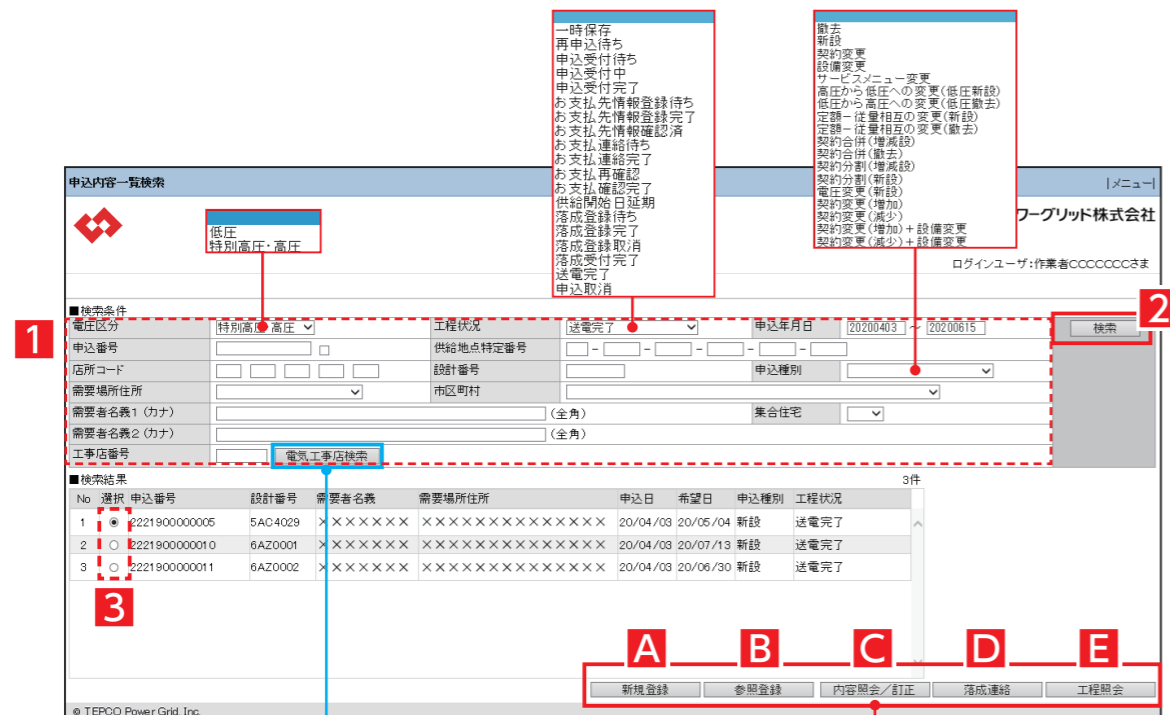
一時保存
再申込待ち
申込受付待ち
申込受付中
申込受付完了
お支払先情報登録待ち
お支払先情報登録完了
お支払先情報確認済
お支払連絡待ち
お支払連絡完了
お支払再確認
お支払確認完了
供給開始日延期
落成登録待ち
落成登録完了
落成登録取消
落成受付完了
送電完了
申込取消

撤去
新設
契約変更
設備変更
サービスメニュー変更
高圧から低圧への変更(低圧新設)
低圧から高圧への変更(低圧撤去)
定額ー従量相互の変更(新設)
定額ー従量相互の変更(撤去)
契約合併(増減設)
契約合併(撤去)
契約分割(増減設)
契約分割(新設)
電圧変更(新設)
契約変更(増加)
契約変更(減少)
契約変更(増加)+設備変更
契約変更(減少)+設備変更

申込内容一覧検索
|メニュー|

低圧
特別高圧・高圧

ワーグリッド株式会社

ログインユーザ:作業者CCCCCCCさま

■検索条件

1

2

| 電圧区分 | 特別高圧・高圧 | 工程状況 | 送電完了 | 申込年月日 | 20200403 ~ 20200615 |
|---|---|---|---|---|---|
| 申込番号 | | 供給地点特定番号 | - - - - - | | |
| 店所コード | | 設計番号 | | 申込種別 | |
| 需要場所住所 | | 市区町村 | | | |
| 需要者名義1(カナ) | (全角) | | | 集合住宅 | |
| 需要者名義2(カナ) | (全角) | | | | |
| 工事店番号 | 電気工事店検索 | | | | |

検索

■検索結果
3件

| No | 選択 | 申込番号 | 設計番号 | 需要者名義 | 需要場所住所 | 申込日 | 希望日 | 申込種別 | 工程状況 |
|---|---|---|---|---|---|---|---|---|---|
| 1 | ◉ | 2221900000005 | 5AC4029 | ×××××× | ×××××××××××××× | 20/04/03 | 20/05/04 | 新設 | 送電完了 |
| 2 | ○ | 2221900000010 | 6AZ0001 | ×××××× | ×××××××××××××× | 20/04/03 | 20/07/13 | 新設 | 送電完了 |
| 3 | ○ | 2221900000011 | 6AZ0002 | ×××××× | ×××××××××××××× | 20/04/03 | 20/06/30 | 新設 | 送電完了 |

3

A B C D E

新規登録
参照登録
内容照会/訂正
落成連絡
工程照会

© TEPCO Power Grid, Inc.